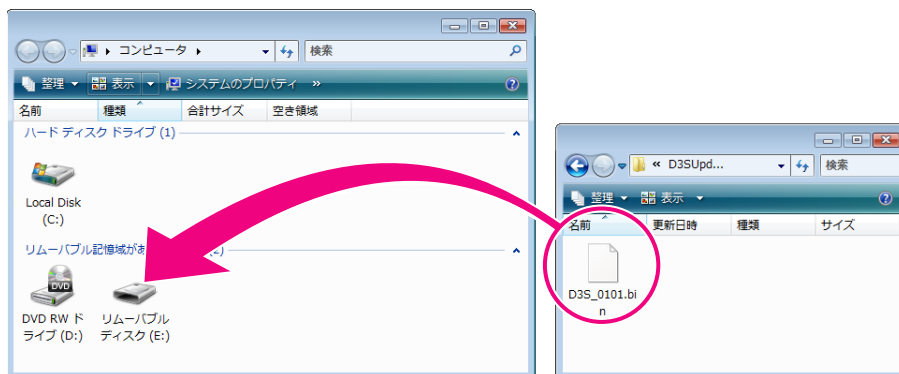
▸ コンピュータ ▸
検索
整理 ▾ 表示 ▾ システムのプロパティ »
名前 種類 合計サイズ 空き領域
ハード ディスク ドライブ (1)
Local Disk (C:)
リムーバブル記憶域があ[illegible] (2)
DVD
DVD RW ドライブ (D:)
リムーバブル ディスク (E:)

« D3SUpd...
検索
整理 ▾ 表示 ▾
名前 更新日時 種類 サイズ
D3S_0101.bin